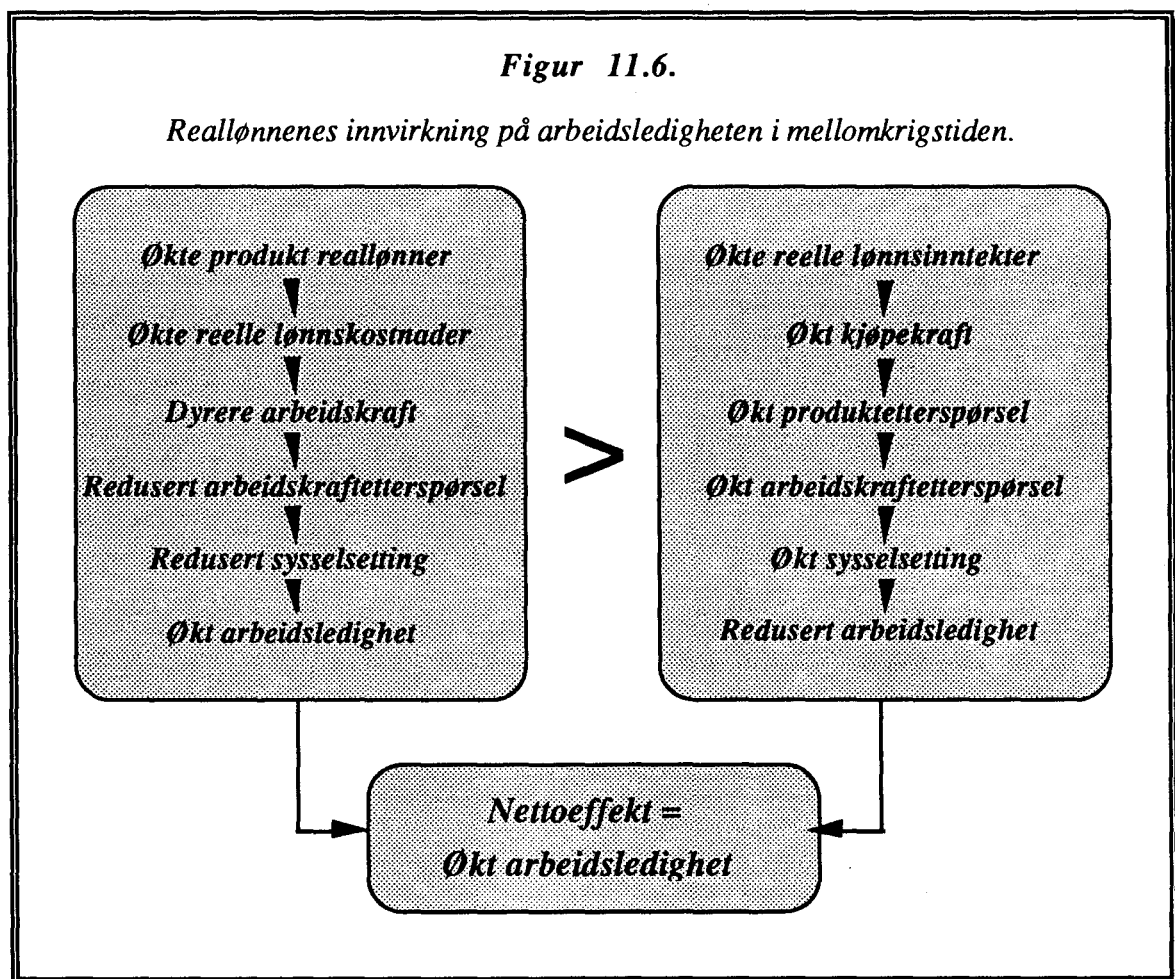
Figur 11.6.

Reallønnenes innvirkning på arbeidsledigheten i mellomkrigstiden.

Økte produkt reallønner
Økte reelle lønnskostnader
Dyrere arbeidskraft
Redusert arbeidskraftetterspørsel
Redusert sysselsetting
Økt arbeidsledighet

>

Økte reelle lønnsinntekter
Økt kjøpekraft
Økt produktetterspørsel
Økt arbeidskraftetterspørsel
Økt sysselsetting
Redusert arbeidsledighet

Nettoeffekt =
Økt arbeidsledighet